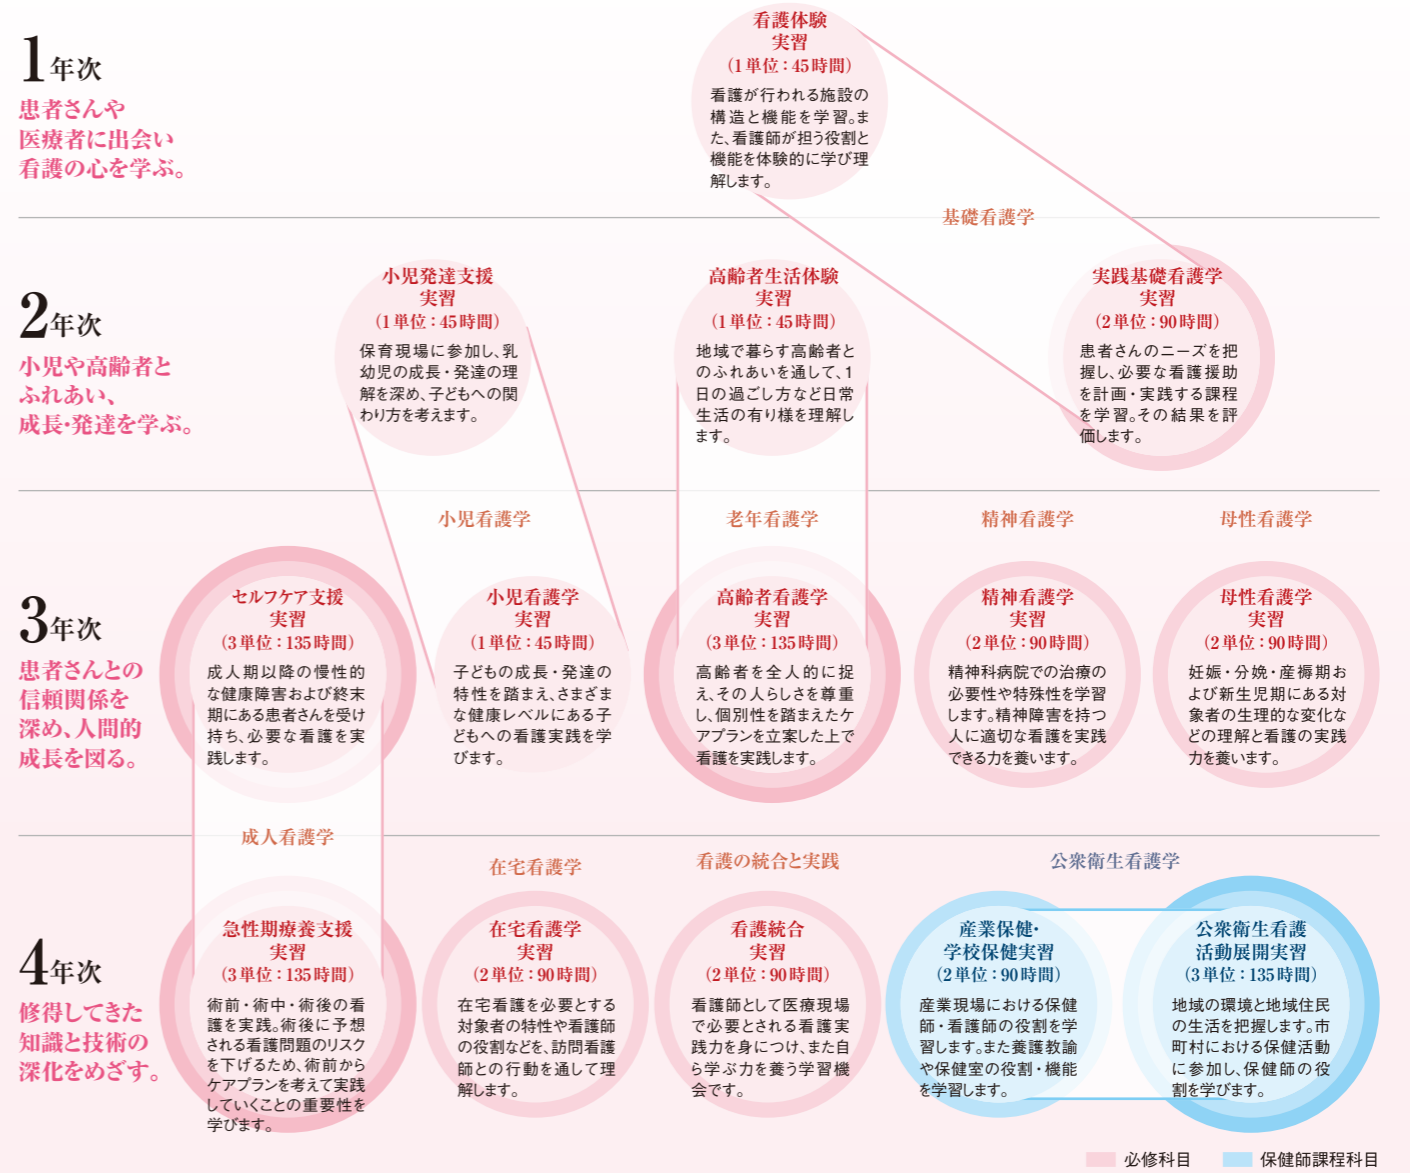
1年次
患者さんや医療者に出会い看護の心を学ぶ。

看護体験実習
（1単位：45時間）
看護が行われる施設の構造と機能を学習。また、看護師が担う役割と機能を体験的に学び理解します。

基礎看護学

2年次
小児や高齢者とふれあい、成長・発達を学ぶ。

小児発達支援実習
（1単位：45時間）
保育現場に参加し、乳幼児の成長・発達の理解を深め、子どもへの関わり方を考えます。

高齢者生活体験実習
（1単位：45時間）
地域で暮らす高齢者とのふれあいを通して、1日の過ごし方など日常生活の有り様を理解します。

実践基礎看護学実習
（2単位：90時間）
患者さんのニーズを把握し、必要な看護援助を計画・実践する課程を学習。その結果を評価します。

小児看護学
老年看護学
精神看護学
母性看護学

3年次
患者さんとの信頼関係を深め、人間的成長を図る。

セルフケア支援実習
（3単位：135時間）
成人期以降の慢性的な健康障害および終末期にある患者さんを受け持ち、必要な看護を実践します。

小児看護学実習
（1単位：45時間）
子どもの成長・発達の特性を踏まえ、さまざまな健康レベルにある子どもへの看護実践を学びます。

高齢者看護学実習
（3単位：135時間）
高齢者を全人的に捉え、その人らしさを尊重し、個別性を踏まえたケアプランを立案した上で看護を実践します。

精神看護学実習
（2単位：90時間）
精神科病院での治療の必要性や特殊性を学習します。精神障害を持つ人に適切な看護を実践できる力を養います。

母性看護学実習
（2単位：90時間）
妊娠・分娩・産褥期および新生児期にある対象者の生理的な変化などの理解と看護の実践力を養います。

成人看護学
在宅看護学
看護の統合と実践
公衆衛生看護学

4年次
修得してきた知識と技術の深化をめざす。

急性期療養支援実習
（3単位：135時間）
術前・術中・術後の看護を実践。術後に予想される看護問題のリスクを下げるため、術前からケアプランを考えて実践していくことの重要性を学びます。

在宅看護学実習
（2単位：90時間）
在宅看護を必要とする対象者の特性や看護師の役割などを、訪問看護師との行動を通して理解します。

看護統合実習
（2単位：90時間）
看護師として医療現場で必要とされる看護実践力を身につけ、また自ら学ぶ力を養う学習機会です。

産業保健・学校保健実習
（2単位：90時間）
産業現場における保健師・看護師の役割を学習します。また養護教諭や保健室の役割・機能を学習します。

公衆衛生看護活動展開実習
（3単位：135時間）
地域の環境と地域住民の生活を把握します。市町村における保健活動に参加し、保健師の役割を学びます。

必修科目
保健師課程科目